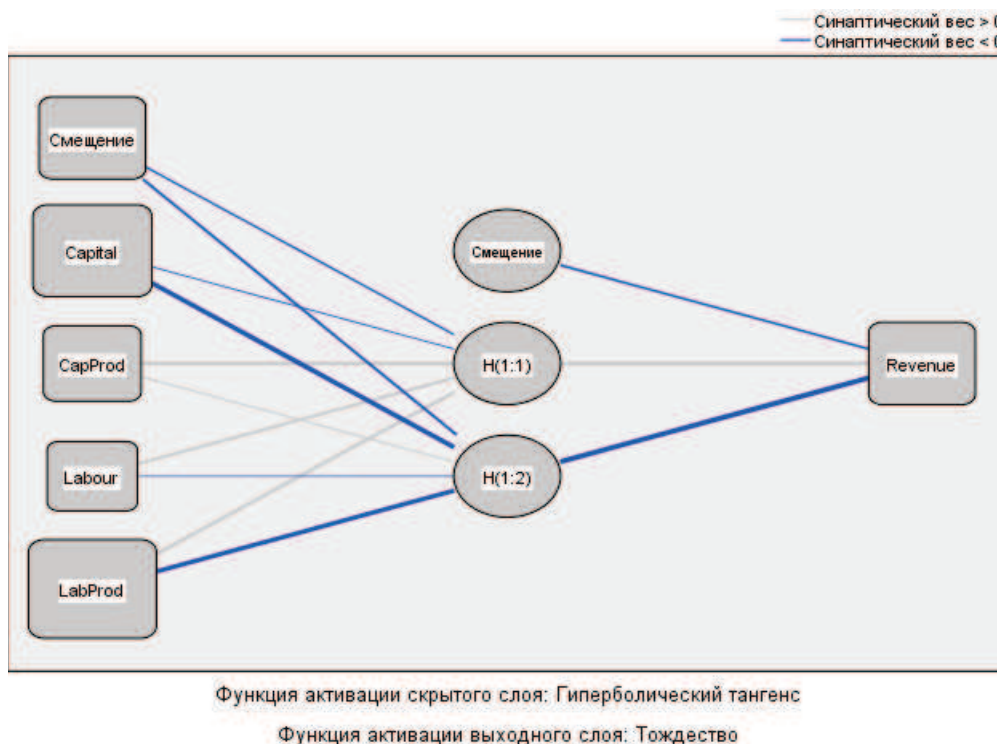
Синаптический вес > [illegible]
Синаптический вес < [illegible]

Смещение
Capital
CapProd
Labour
LabProd

Смещение
H(1:1)
H(1:2)

Revenue

Функция активации скрытого слоя: Гиперболический тангенс

Функция активации выходного слоя: Тождество